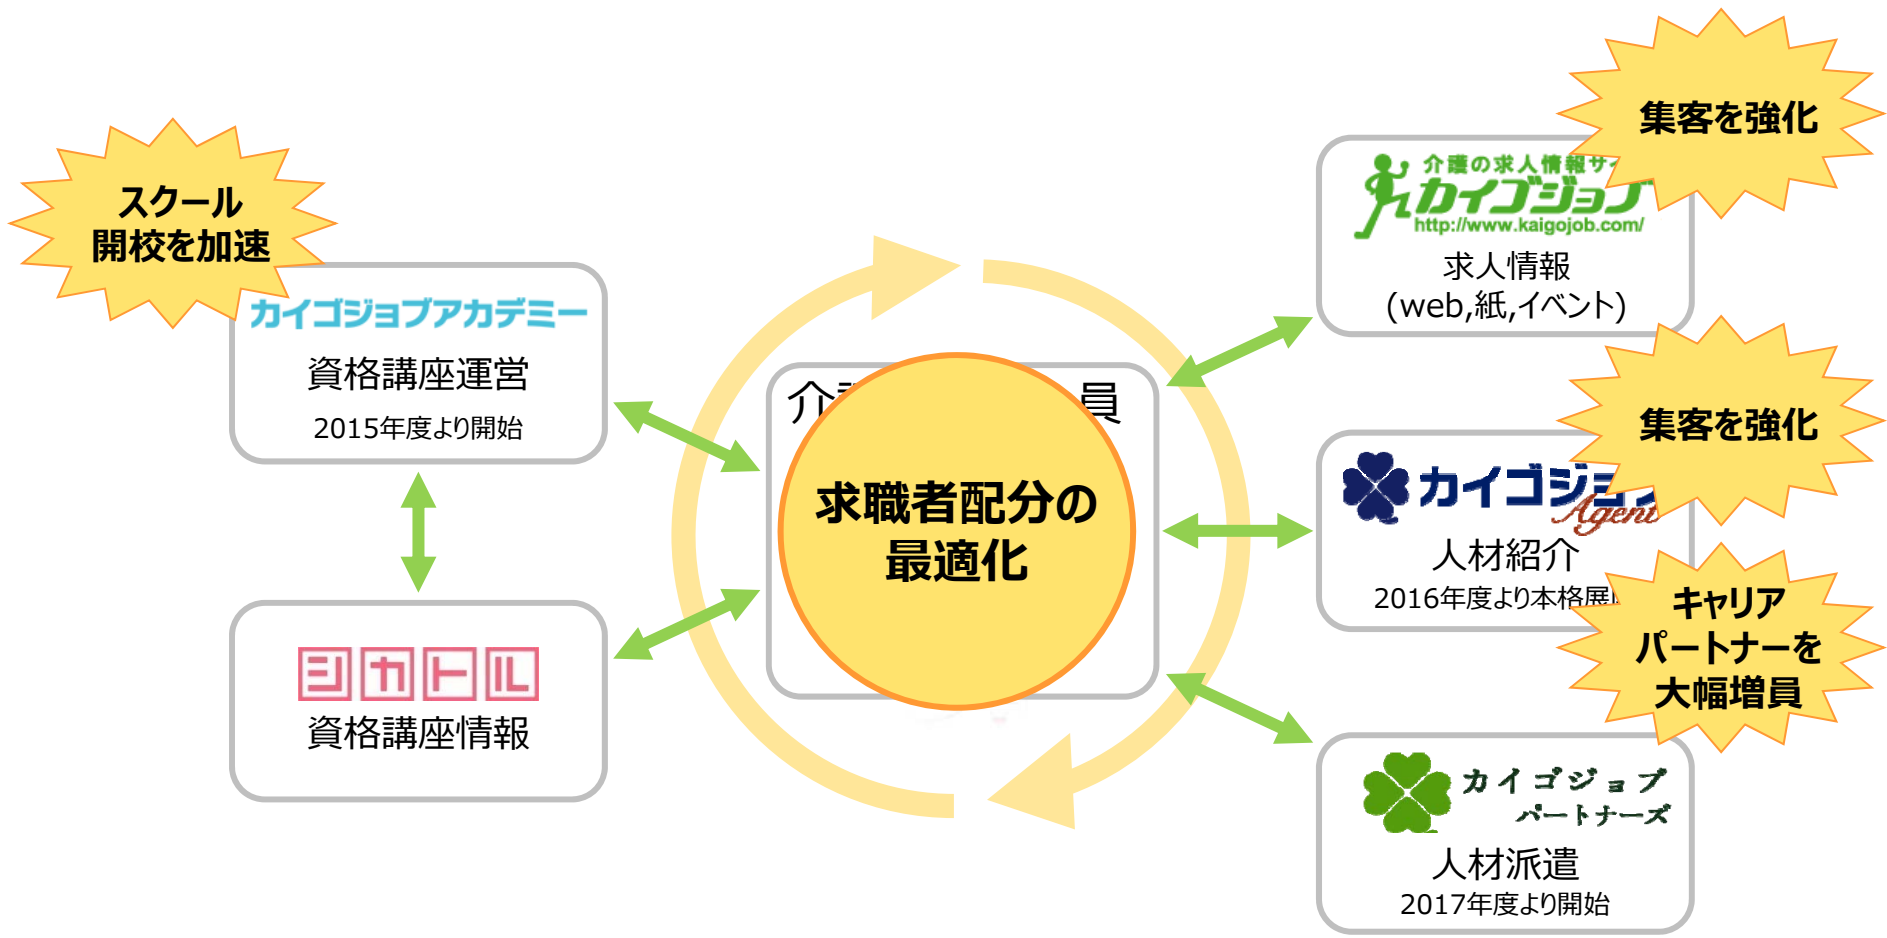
スクール
開校を加速

カイゴジョブアカデミー
資格講座運営
2015年度より開始

シカトル
資格講座情報

介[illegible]員

求職者配分の
最適化

集客を強化

介護の求人情報サ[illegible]
カイゴジョブ
http://www.kaigojob.com/
求人情報
(web,紙,イベント)

集客を強化

カイゴジョ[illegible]
Agent
人材紹介
2016年度より本格展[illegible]

キャリア
パートナーを
大幅増員

カイゴジョブ
パートナーズ
人材派遣
2017年度より開始